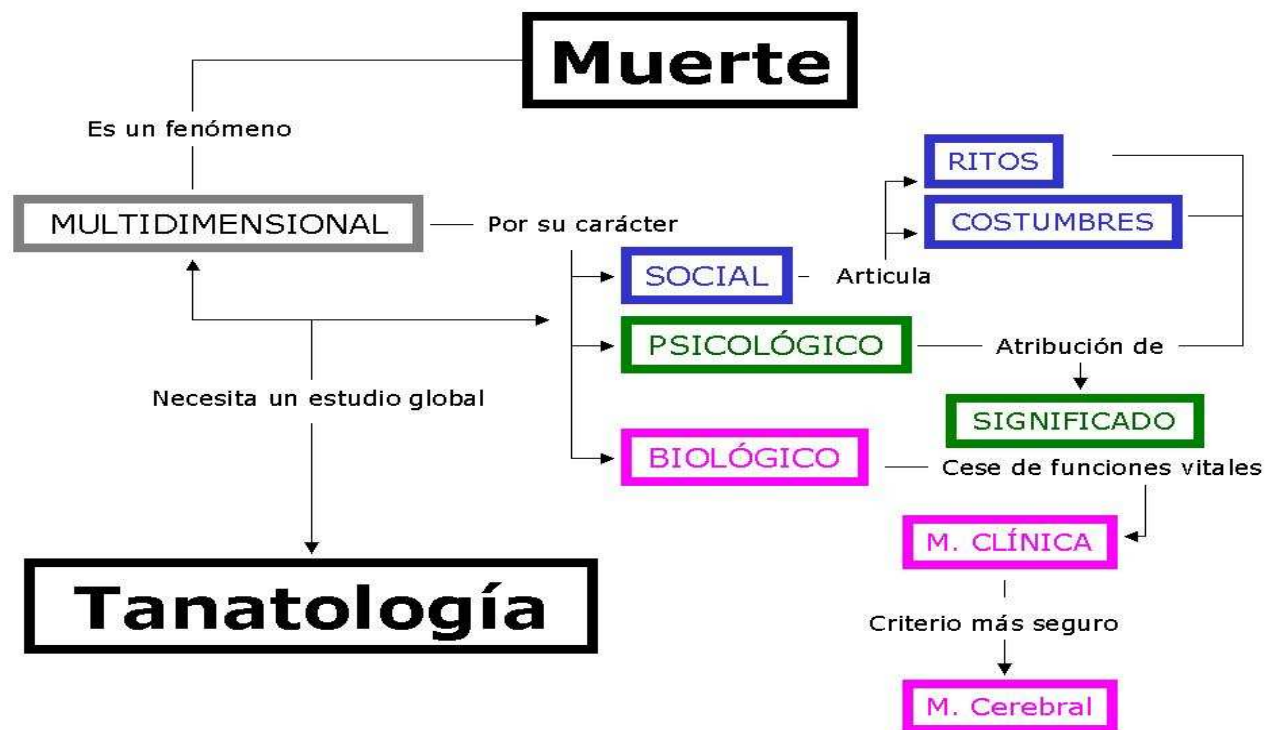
Muerte

Es un fenómeno

MULTIDIMENSIONAL

Por su carácter

RITOS

COSTUMBRES

SOCIAL

Articula

PSICOLÓGICO

Atribución de

Necesita un estudio global

SIGNIFICADO

BIOLÓGICO

Cese de funciones vitales

M. CLÍNICA

Tanatología

Criterio más seguro

M. Cerebral